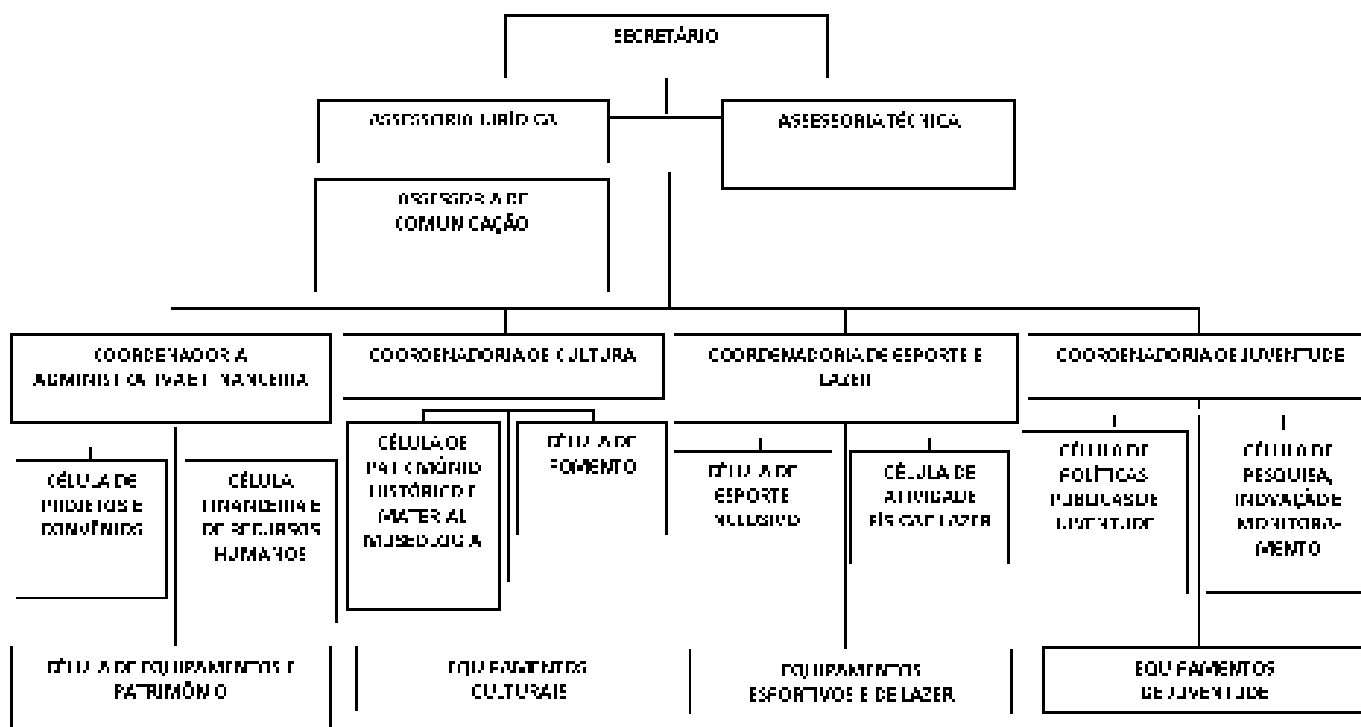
SECRETÁRIO

ASSESSORIA JURÍDICA

ASSESSORIA TÉCNICA

ASSESSORIA DE COMUNICAÇÃO

COORDENADORIA ADMINISTRATIVA E FINANCEIRA

COORDENADORIA DE CULTURA

COORDENADORIA DE ESPORTE E LAZER

COORDENADORIA DE JUVENTUDE

CÉLULA DE PROJETOS E CONVÊNIOS

CÉLULA FINANCEIRA E DE RECURSOS HUMANOS

CÉLULA DE PATRIMÔNIO HISTÓRICO E MATERIAL MUSEOLÓGICA

CÉLULA DE FOMENTO

CÉLULA DE ESPORTE INCLUSIVO

CÉLULA DE ATIVIDADE FÍSICA E LAZER

CÉLULA DE POLÍTICAS PÚBLICAS DE JUVENTUDE

CÉLULA DE PESQUISA, INOVAÇÃO E MONITORAMENTO

CÉLULA DE EQUIPAMENTOS E PATRIMÔNIO

EQUIPAMENTOS CULTURAIS

EQUIPAMENTOS ESPORTIVOS E DE LAZER

EQUIPAMENTOS DE JUVENTUDE